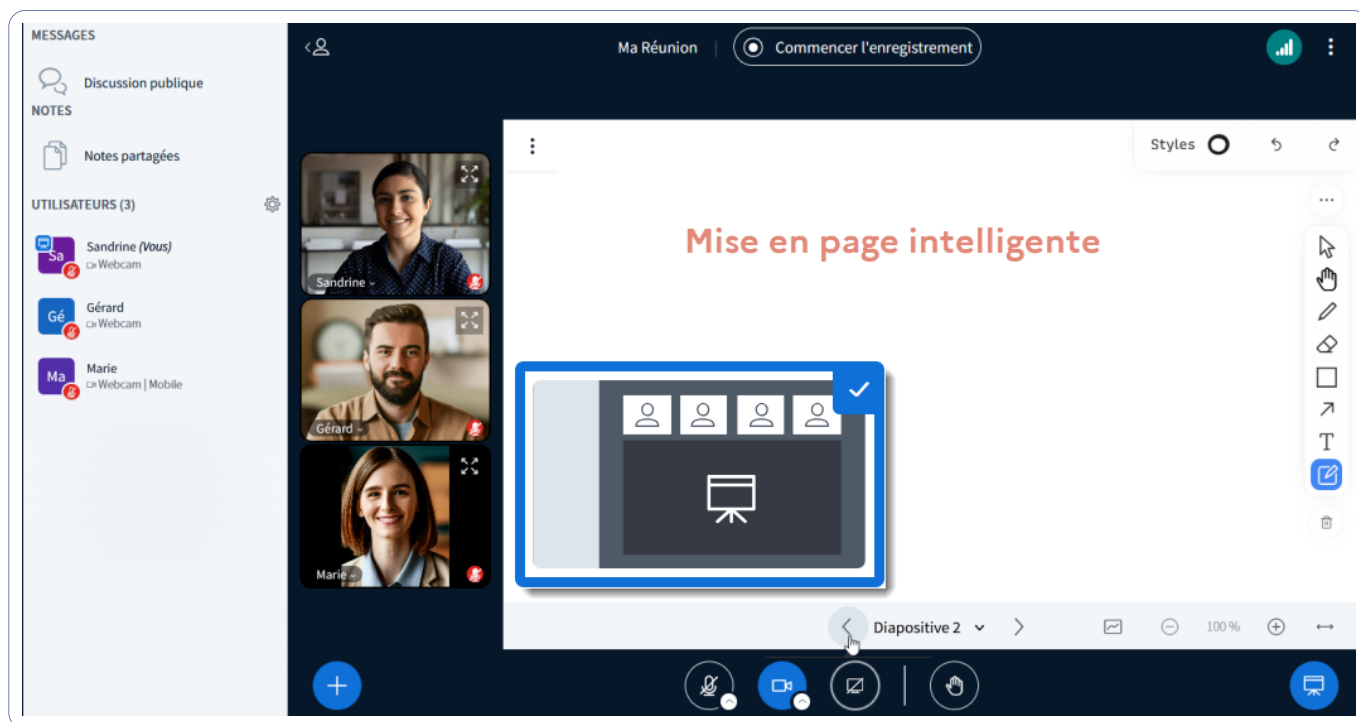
MESSAGES

Discussion publique

NOTES

Notes partagées

UTILISATEURS (3)

Sa Sandrine *(Vous)* Webcam

Gé Gérard Webcam

Ma Marie Webcam | Mobile

Ma Réunion | Commencer l'enregistrement

Sandrine

Gérard

Marie

Styles

Mise en page intelligente

Diapositive 2

100 %